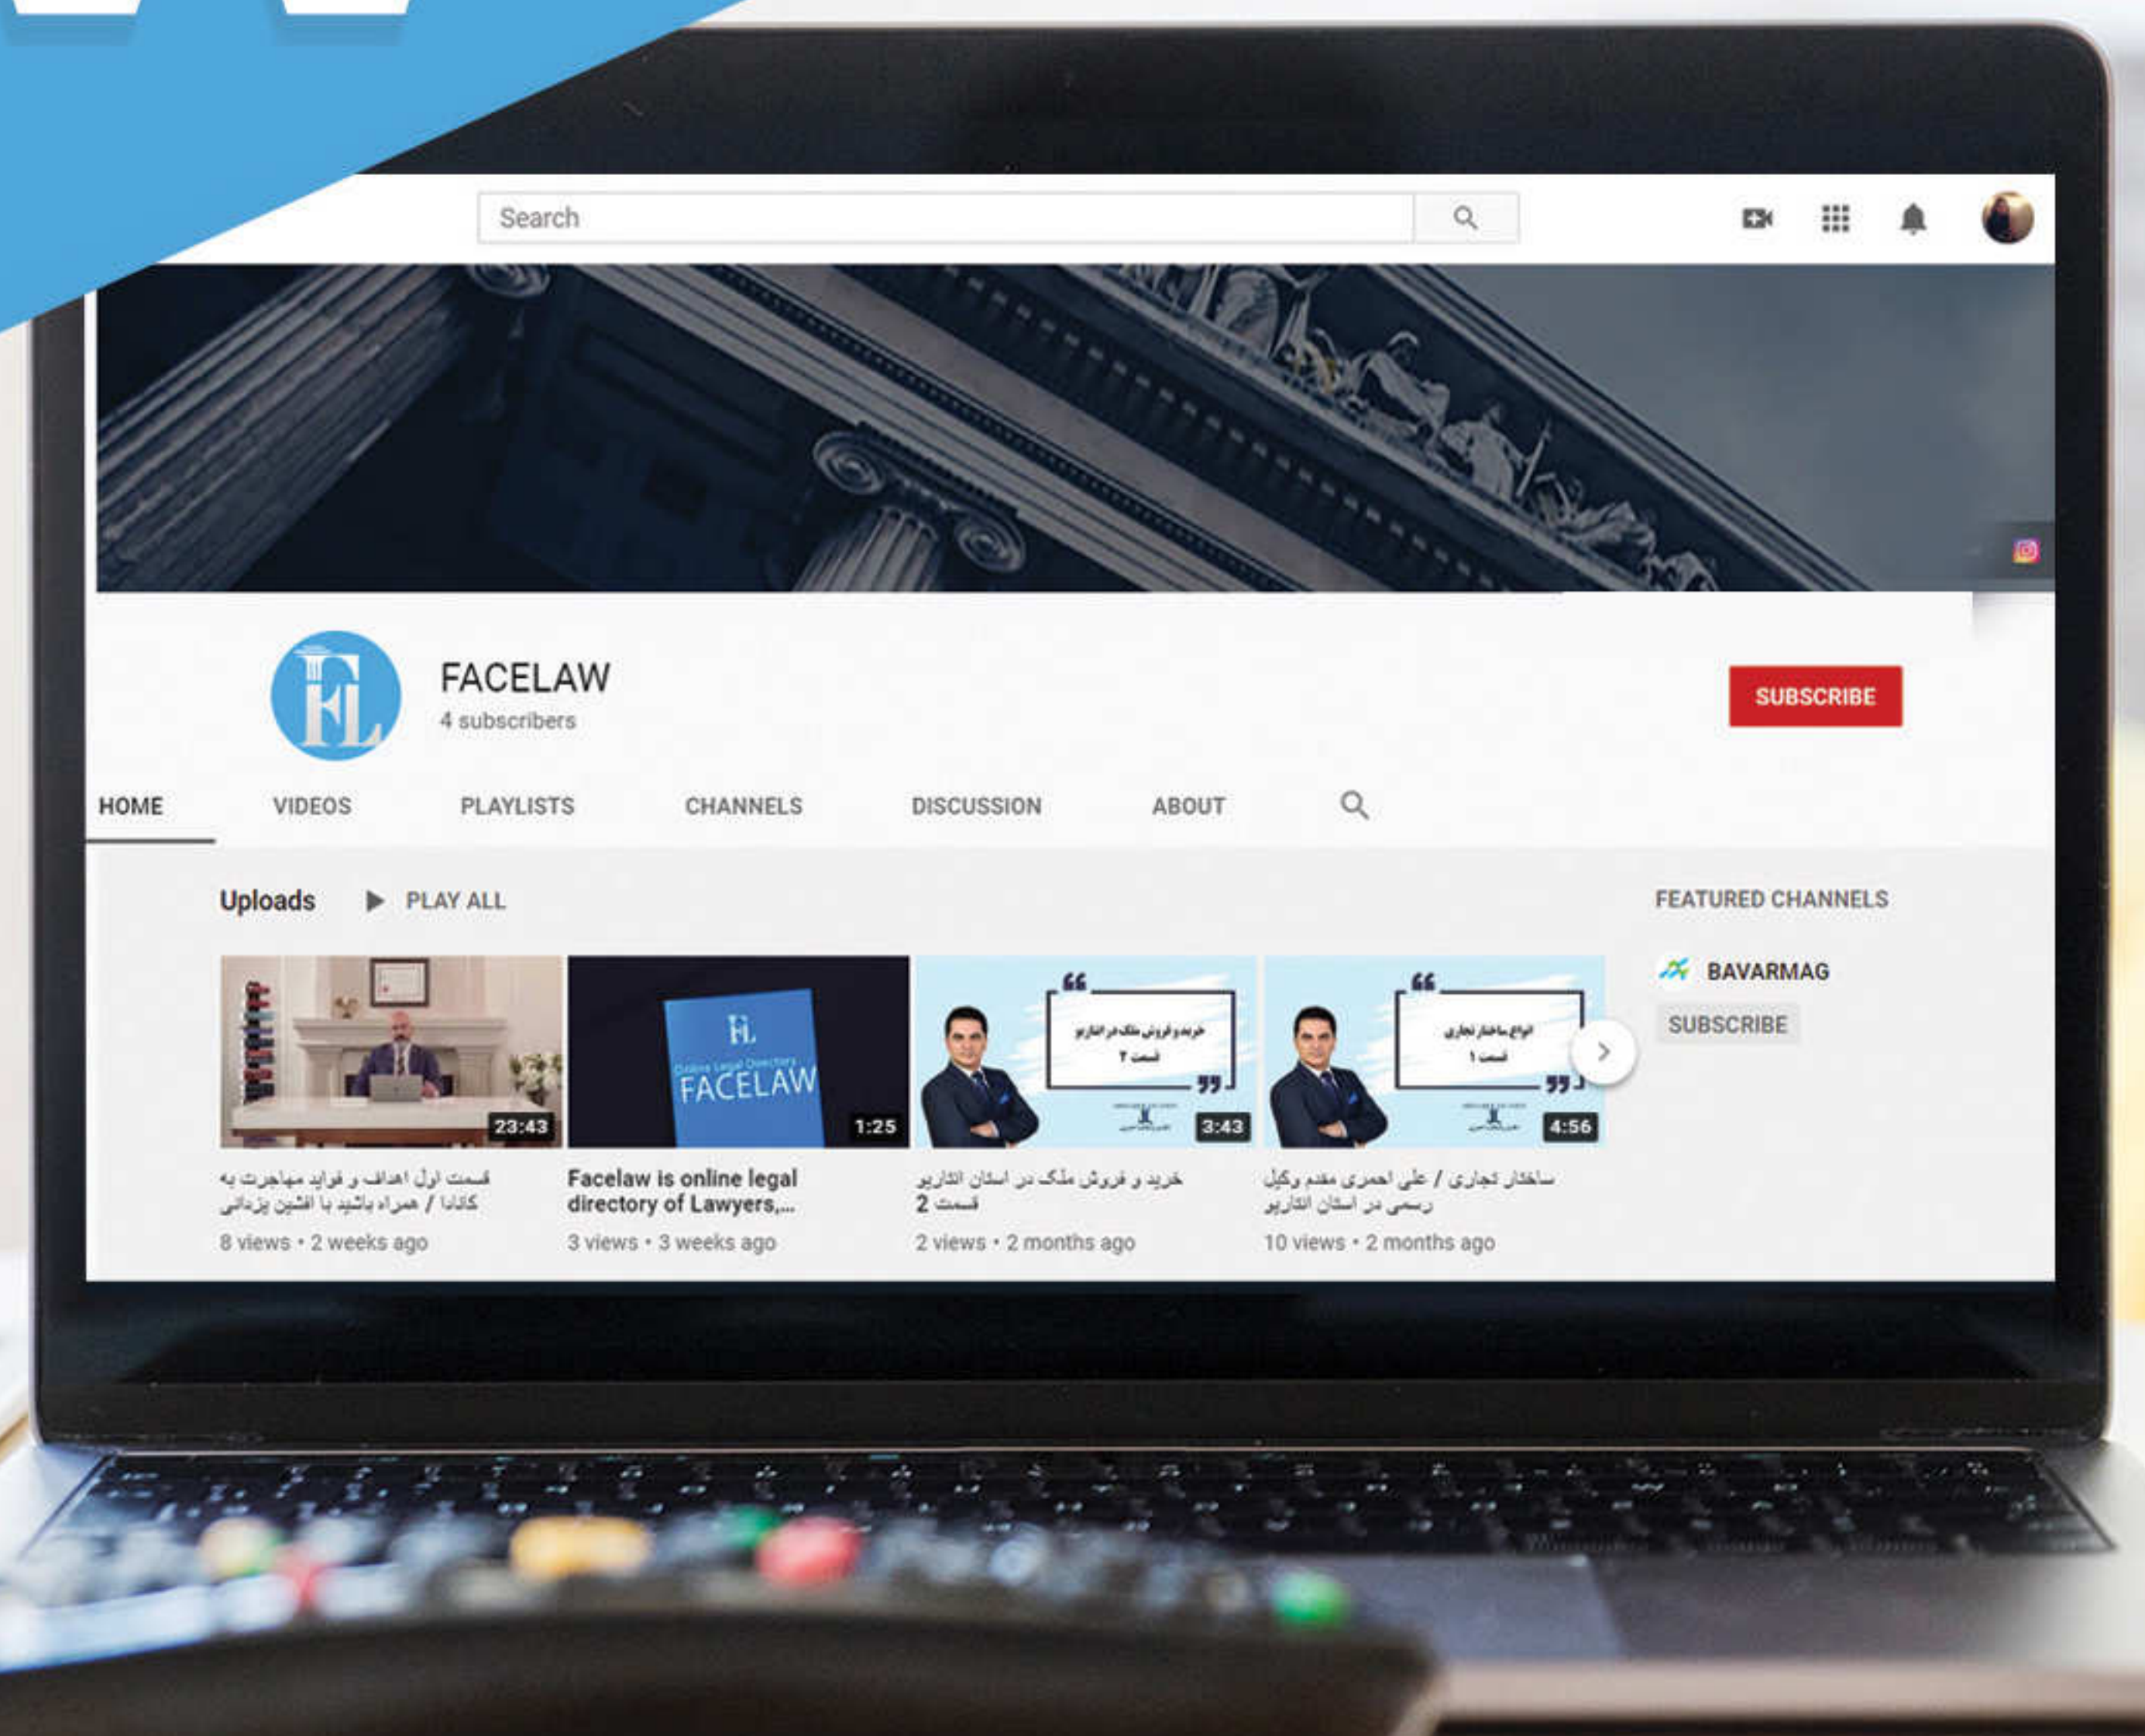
Search

FACELAW
4 subscribers

SUBSCRIBE

HOME VIDEOS PLAYLISTS CHANNELS DISCUSSION ABOUT

Uploads ▶ PLAY ALL

FEATURED CHANNELS

BAVARMAG
SUBSCRIBE

FL Online Legal Directory FACELAW

خرید و فروش ملک در انتاریو قسمت ۲

انواع ساختار تجاری قسمت ۱

23:43
1:25
3:43
4:56

قسمت اول اهداف و فواید مهاجرت به کانادا / همراه باشید با افشین یزدانی
8 views • 2 weeks ago

Facelaw is online legal directory of Lawyers,...
3 views • 3 weeks ago

خرید و فروش ملک در استان انتاریو قسمت 2
2 views • 2 months ago

ساختار تجاری / علی احمری مقدم وکیل رسمی در استان انتاریو
10 views • 2 months ago